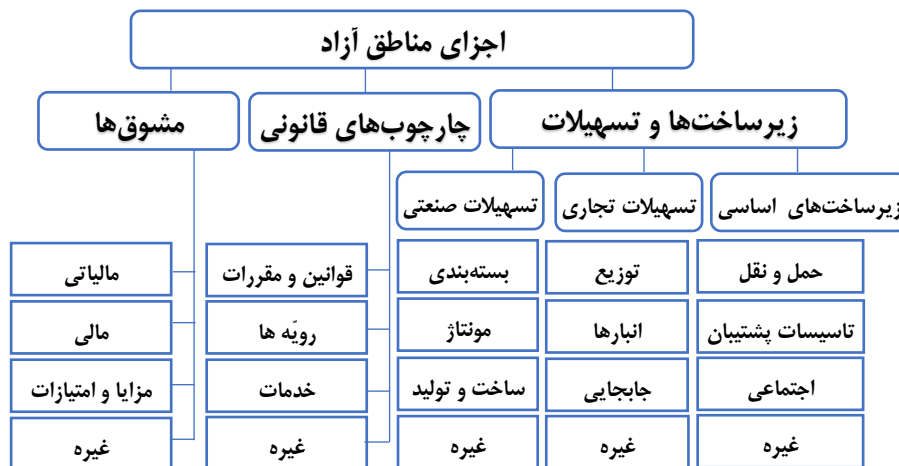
اجزای مناطق آزاد

زیرساخت‌ها و تسهیلات

زیرساخت‌های اساسی

حمل و نقل

تاسیسات پشتیبان

اجتماعی

غیره

تسهیلات تجاری

توزیع

انبارها

جابجایی

غیره

تسهیلات صنعتی

بسته‌بندی

مونتاژ

ساخت و تولید

غیره

چارچوب‌های قانونی

قوانین و مقررات

رویّه ها

خدمات

غیره

مشوق‌ها

مالیاتی

مالی

مزایا و امتیازات

غیره